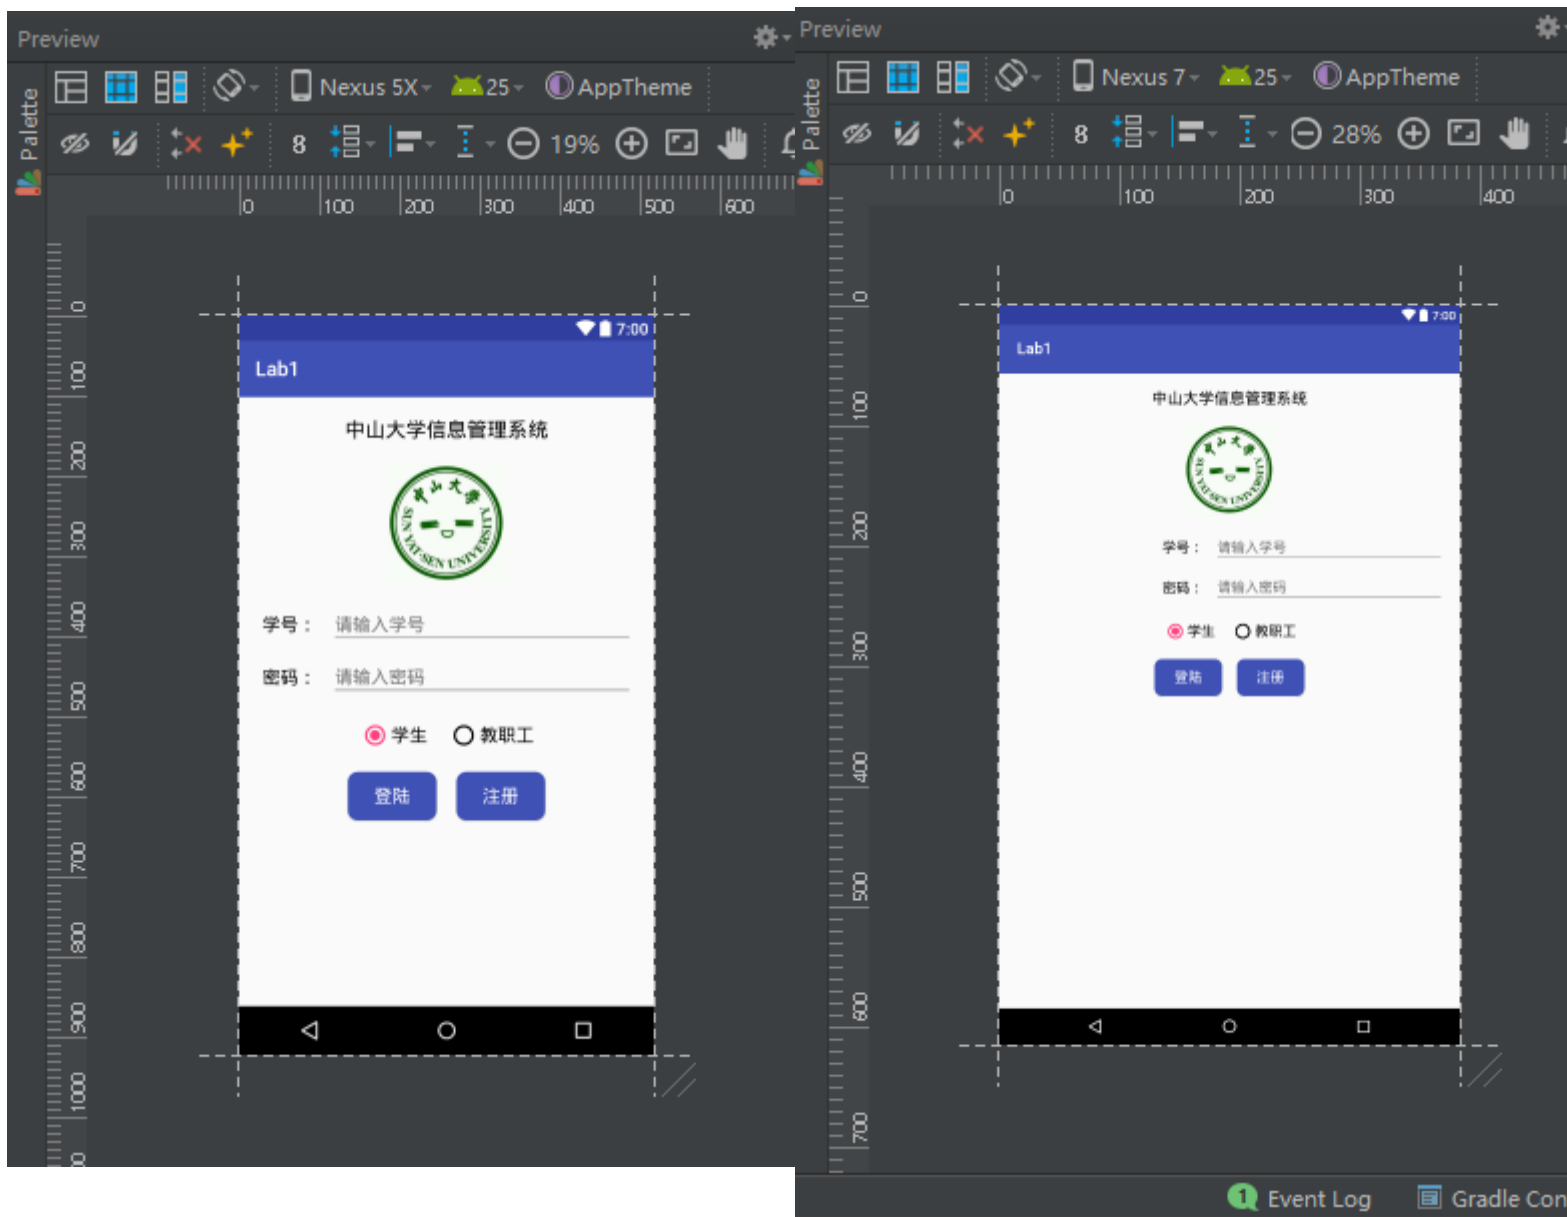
Preview

Palette

Nexus 5X 25 AppTheme

8 19%

0 100 200 300 400 500 600

0 100 200 300 400 500 600 700 800 900 1000

7:00

Lab1

中山大学信息管理系统

SUN YAT-SEN UNIVERSITY

学号： 请输入学号

密码： 请输入密码

学生 教职工

登陆 注册

Preview

Palette

Nexus 7 25 AppTheme

8 28%

0 100 200 300 400

0 100 200 300 400 500 600 700

7:00

Lab1

中山大学信息管理系统

SUN YAT-SEN UNIVERSITY

学号： 请输入学号

密码： 请输入密码

学生 教职工

登陆 注册

1 Event Log Gradle Con